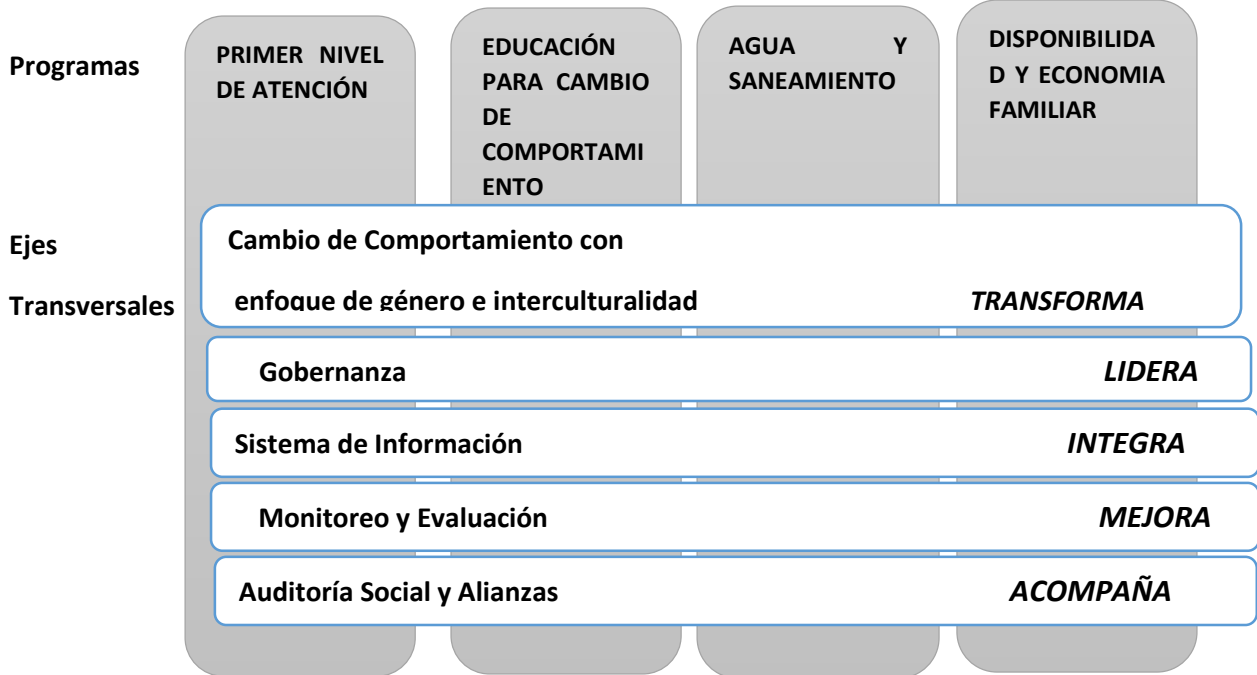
Programas

PRIMER NIVEL DE ATENCIÓN

EDUCACIÓN PARA CAMBIO DE COMPORTAMIENTO

AGUA Y SANEAMIENTO

DISPONIBILIDAD Y ECONOMIA FAMILIAR

Ejes Transversales

Cambio de Comportamiento con enfoque de género e interculturalidad *TRANSFORMA*

Gobernanza *LIDERA*

Sistema de Información *INTEGRA*

Monitoreo y Evaluación *MEJORA*

Auditoría Social y Alianzas *ACOMPAÑA*